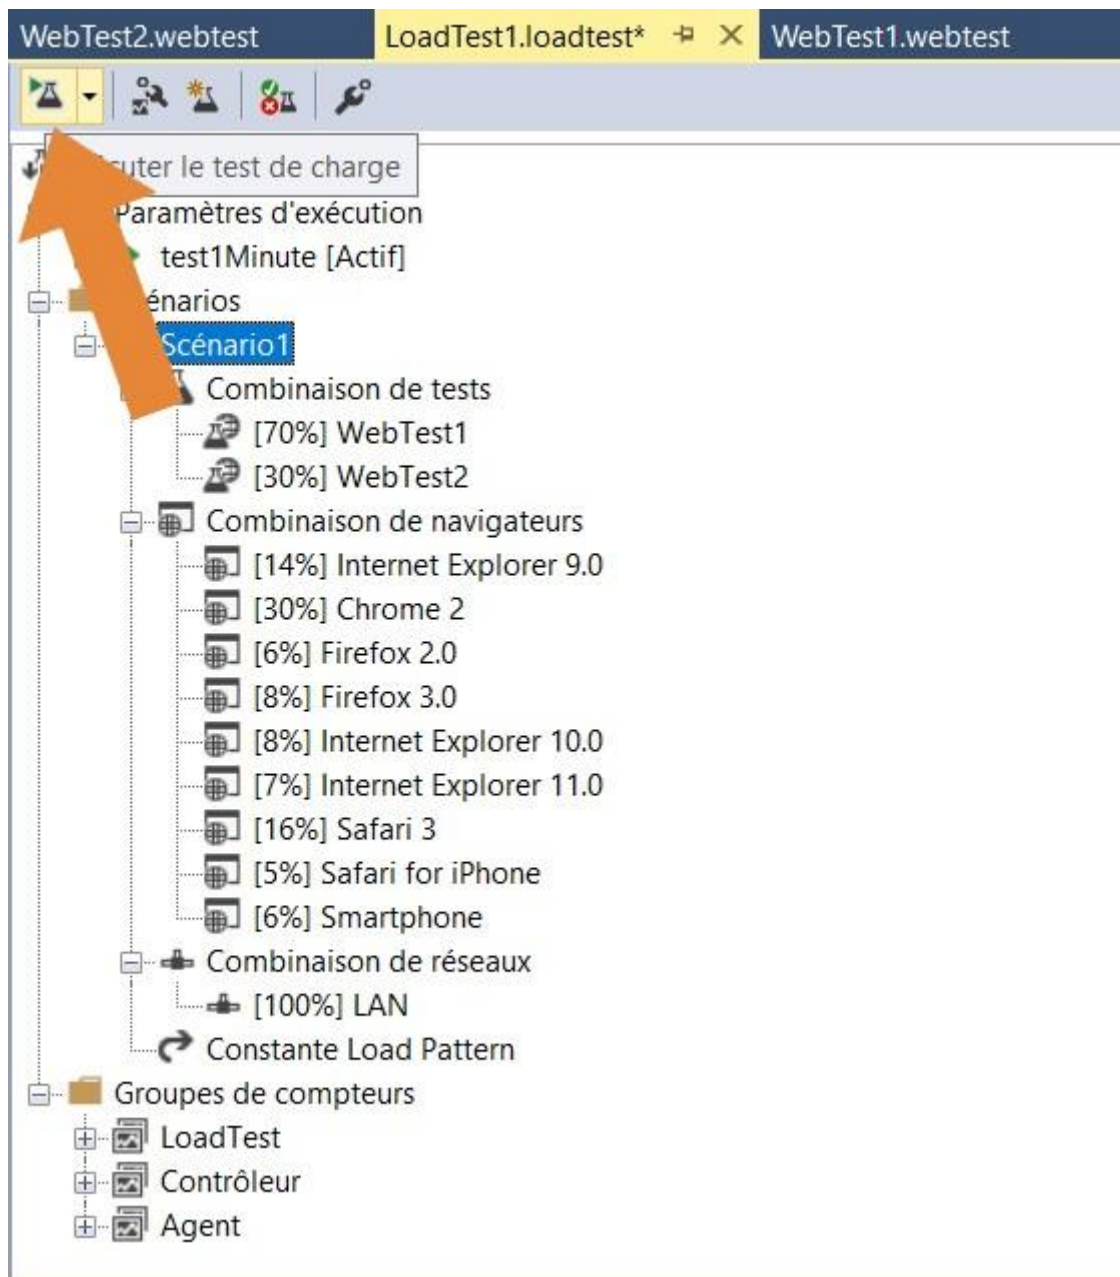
WebTest2.webtest
LoadTest1.loadtest*
WebTest1.webtest

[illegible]uter le test de charge

Paramètres d'exécution
test1Minute [Actif]
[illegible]énarios
Scénario1
Combinaison de tests
[70%] WebTest1
[30%] WebTest2
Combinaison de navigateurs
[14%] Internet Explorer 9.0
[30%] Chrome 2
[6%] Firefox 2.0
[8%] Firefox 3.0
[8%] Internet Explorer 10.0
[7%] Internet Explorer 11.0
[16%] Safari 3
[5%] Safari for iPhone
[6%] Smartphone
Combinaison de réseaux
[100%] LAN
Constante Load Pattern
Groupes de compteurs
LoadTest
Contrôleur
Agent